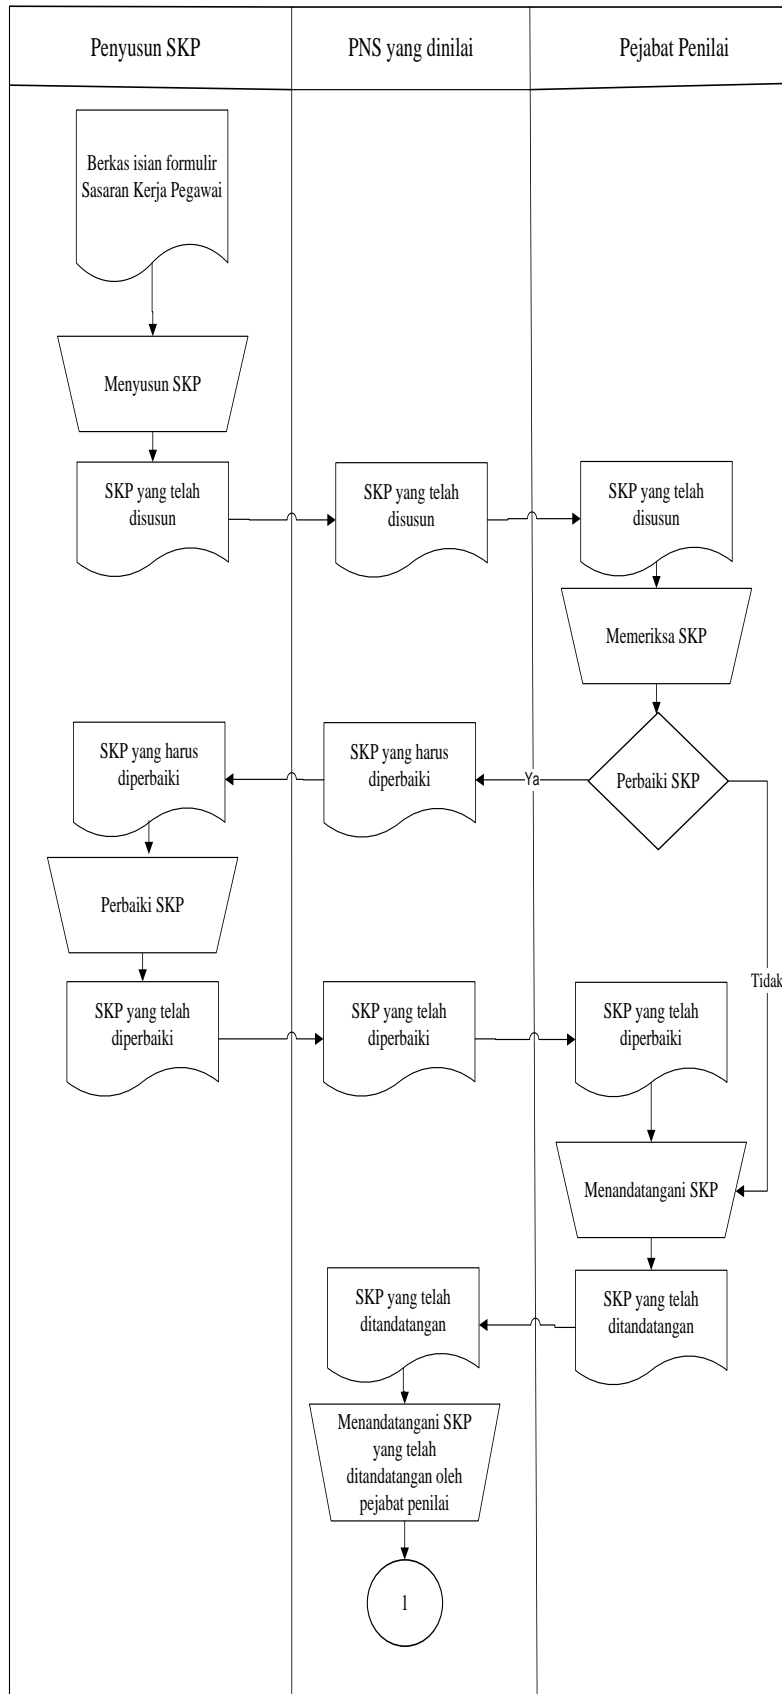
Penyusun SKP

PNS yang dinilai

Pejabat Penilai

Berkas isian formulir Sasaran Kerja Pegawai

Menyusun SKP

SKP yang telah disusun

SKP yang telah disusun

SKP yang telah disusun

Memeriksa SKP

Perbaiki SKP

Ya

SKP yang harus diperbaiki

SKP yang harus diperbaiki

Perbaiki SKP

Tidak

SKP yang telah diperbaiki

SKP yang telah diperbaiki

SKP yang telah diperbaiki

Menandatangani SKP

SKP yang telah ditandatangan

SKP yang telah ditandatangan

Menandatangani SKP yang telah ditandatangan oleh pejabat penilai

1